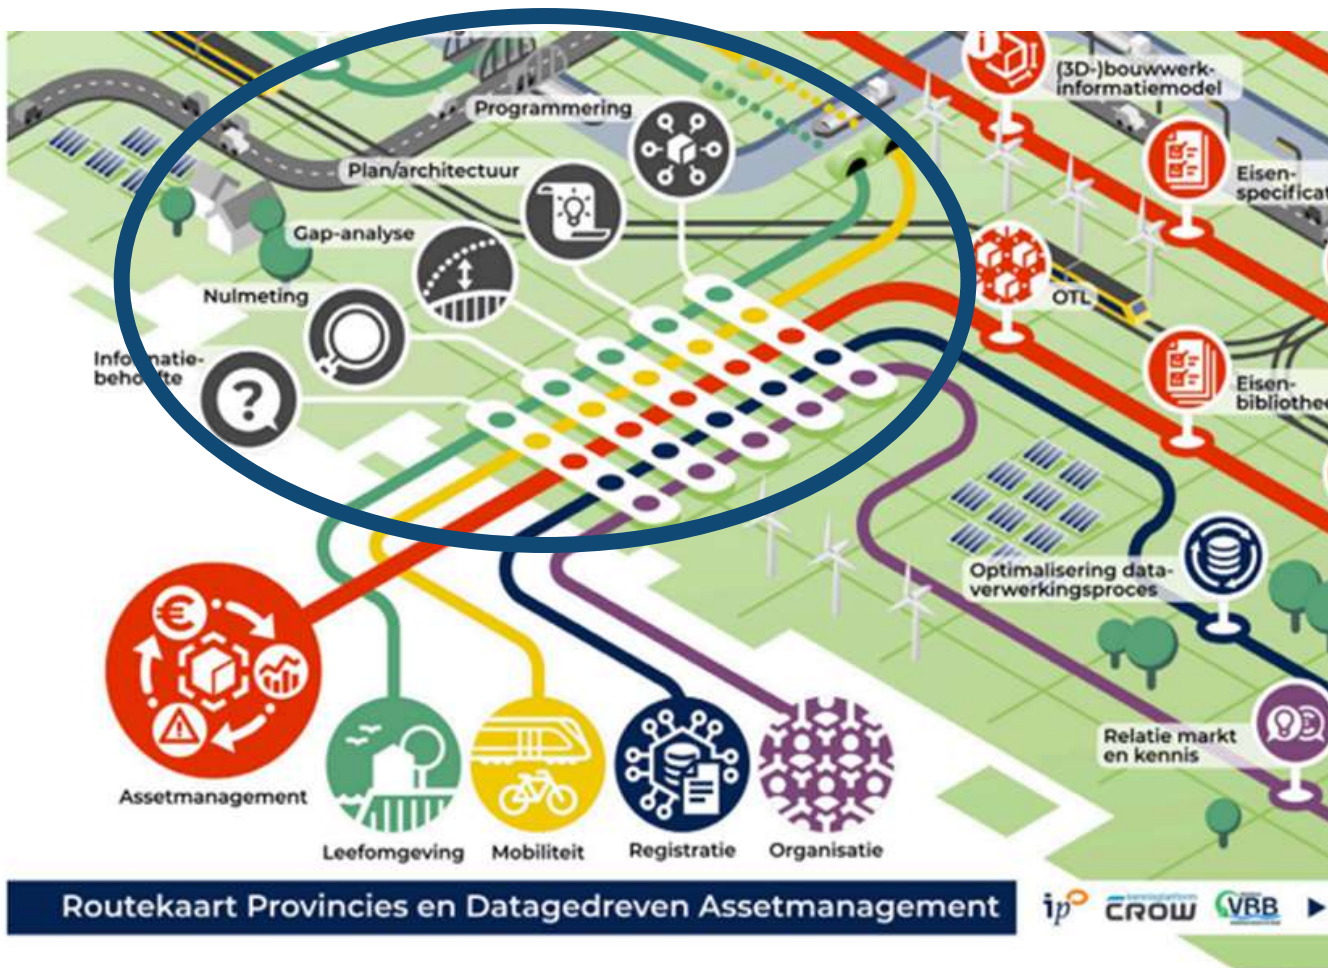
Programmering

Plan/architectuur

Gap-analyse

Nulmeting

Info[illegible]natie-beho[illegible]fte

(3D-)bouwwerk-informatiemodel

Eisen-specificat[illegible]

OTL

Eisen-bibliothe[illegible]

Optimalisering data-verwerkingsproces

Relatie markt en kennis

Assetmanagement

Leefomgeving

Mobiliteit

Registratie

Organisatie

Routekaart Provincies en Datagedreven Assetmanagement

ipo CROW VBB